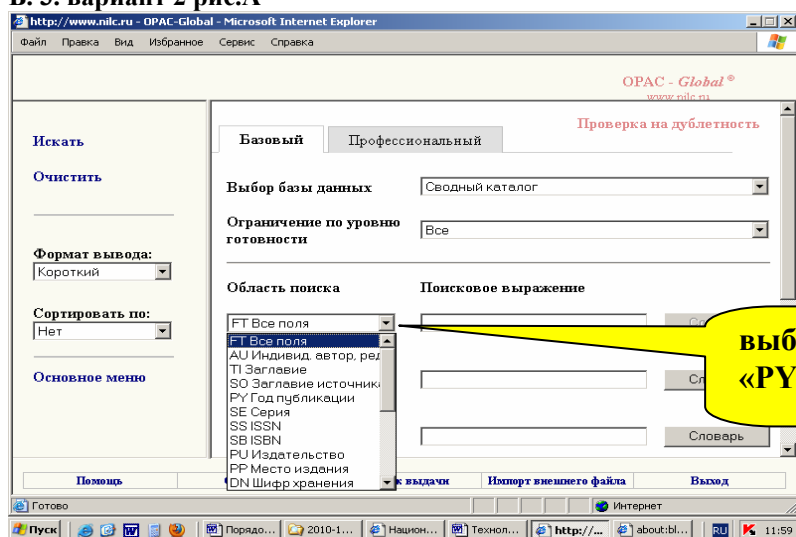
В. 3. вариант 2 рис.А

http://www.nilc.ru - OPAC-Global - Microsoft Internet Explorer

Файл Правка Вид Избранное Сервис Справка

OPAC - Global ®
www.nilc.ru

Искать

Очистить

Формат вывода:
Короткий

Сортировать по:
Нет

Основное меню

Базовый Профессиональный

Проверка на дублетность

Выбор базы данных Сводный каталог

Ограничение по уровню готовности Все

Область поиска Поисковое выражение

FT Все поля

FT Все поля
AU Индивид. автор, ред
TI Заглавие
SO Заглавие источника
PY Год публикации
SE Серия
SS ISSN
SB ISBN
PU Издательство
PP Место издания
DN Шифр хранения

Сл
Сл
Словарь

выб
«PY

Помощь
к выдачи
Импорт внешнего файла
Выход

Готово
Интернет

Пуск | Порядо... | 2010-1... | Национ... | Технол... | http://... | about:bl... | RU | 11:59